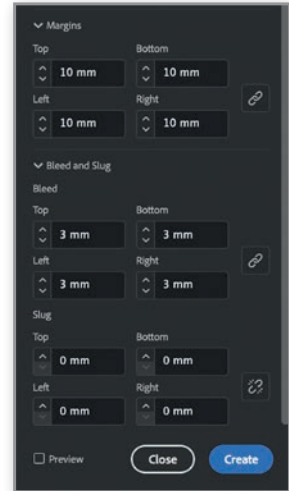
Margins

Top
10 mm

Bottom
10 mm

Left
10 mm

Right
10 mm

Bleed and Slug

Bleed

Top
3 mm

Bottom
3 mm

Left
3 mm

Right
3 mm

Slug

Top
0 mm

Bottom
0 mm

Left
0 mm

Right
0 mm

Preview

Close

Create